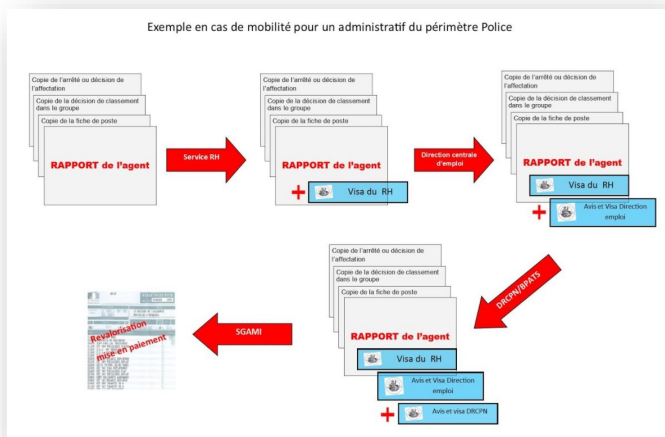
Exemple en cas de mobilité pour un administratif du périmètre Police

Copie de l'arrêté ou décision de l'affectation
Copie de la décision de classement dans le groupe
Copie de la fiche de poste
RAPPORT de l'agent

Service RH

Copie de l'arrêté ou décision de l'affectation
Copie de la décision de classement dans le groupe
Copie de la fiche de poste
RAPPORT de l'agent
+ Visa du RH

Direction centrale d'emploi

Copie de l'arrêté ou décision de l'affectation
Copie de la décision de classement dans le groupe
Copie de la fiche de poste
RAPPORT de l'agent
Visa du RH
+ Avis et Visa Direction emploi

DRCPN/BPATS

Copie de l'arrêté ou décision de l'affectation
Copie de la décision de classement dans le groupe
Copie de la fiche de poste
RAPPORT de l'agent
Visa du RH
Avis et Visa Direction emploi
+ Avis et visa DRCPN

SGAMI

Revalorisation
mise en paiement